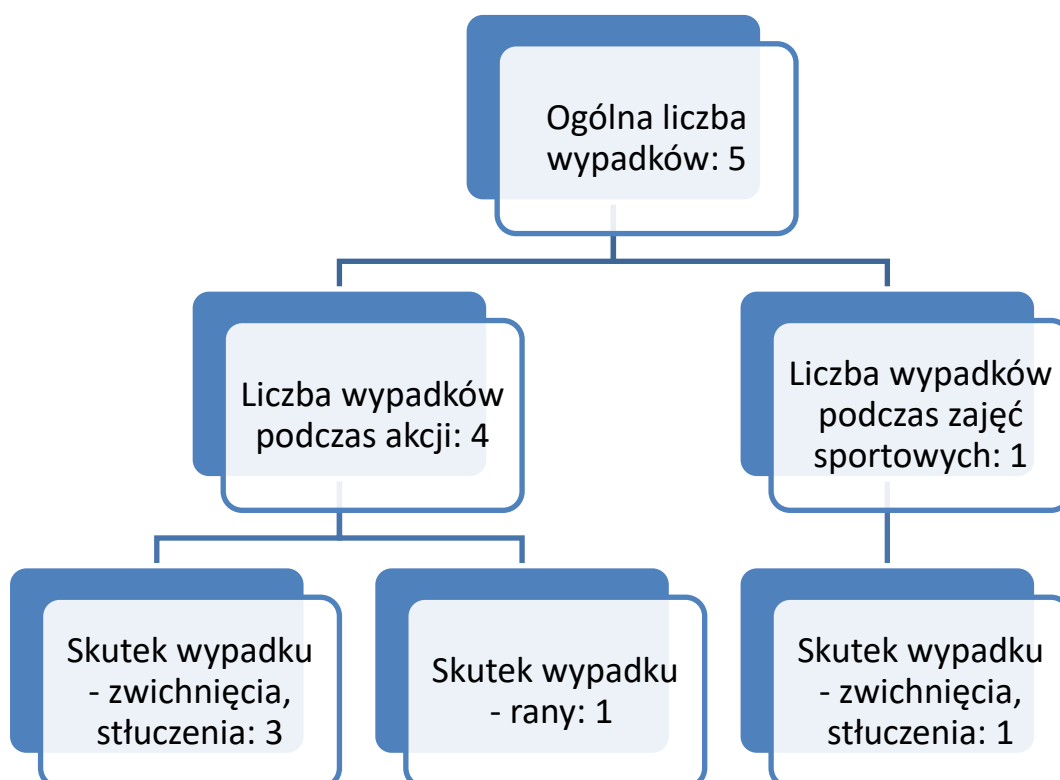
Ogólna liczba wypadków: 5

Liczba wypadków podczas akcji: 4

Liczba wypadków podczas zajęć sportowych: 1

Skutek wypadku - zwichnięcia, stłuczenia: 3

Skutek wypadku - rany: 1

Skutek wypadku - zwichnięcia, stłuczenia: 1